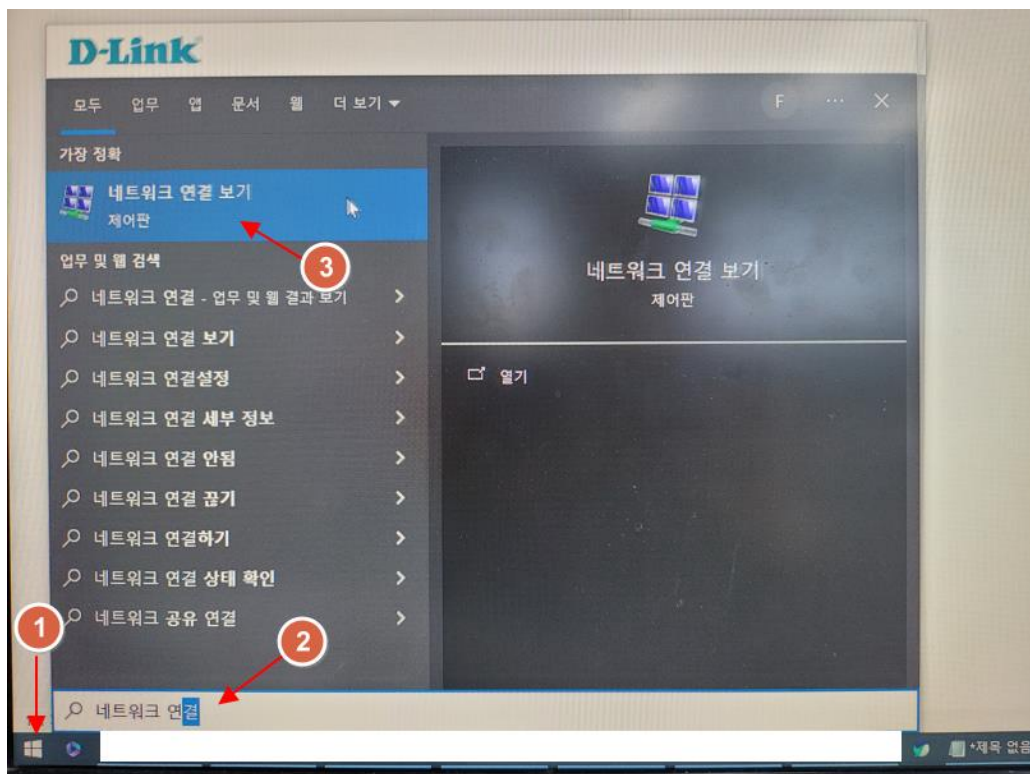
D-Link

모두 업무 앱 문서 웹 더 보기 ▾ F ··· ✕

가장 정확

네트워크 연결 보기
제어판

3

업무 및 웹 검색

네트워크 연결 - 업무 및 웹 결과 보기 >

네트워크 연결 보기 >

네트워크 연결설정 >

네트워크 연결 세부 정보 >

네트워크 연결 안됨 >

네트워크 연결 끊기 >

네트워크 연결하기 >

네트워크 연결 상태 확인 >

네트워크 공유 연결 >

1

2

네트워크 연결 보기
제어판

열기

네트워크 연결

*제목 없음